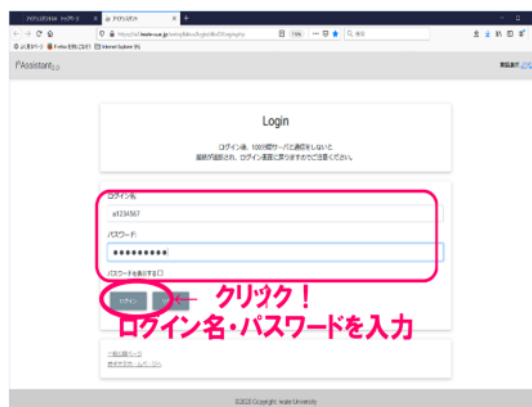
Login

ログイン後、100分間サーバと通信をしないと接続が遮断され、ログイン画面に戻りますのでご注意ください。

ログイン名
a1234567
パスワード
●●●●●●●●●
パスワードを表示する

ログイン

クリック！
ログイン名・パスワードを入力

©2023 Copyright: Iwate University